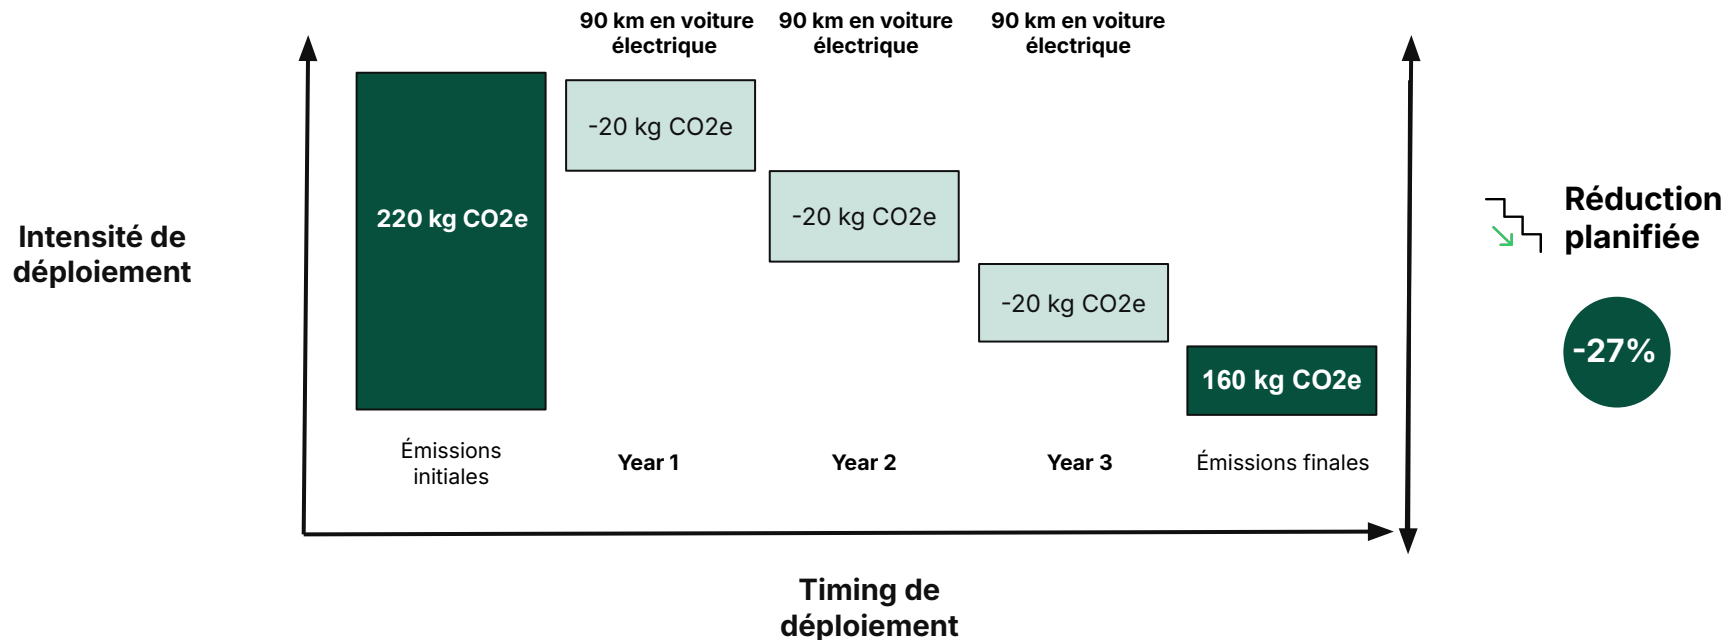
90 km en voiture électrique

90 km en voiture électrique

90 km en voiture électrique

Intensité de déploiement

220 kg CO2e

-20 kg CO2e

-20 kg CO2e

-20 kg CO2e

160 kg CO2e

Réduction planifiée

-27%

Émissions initiales

Year 1

Year 2

Year 3

Émissions finales

Timing de déploiement